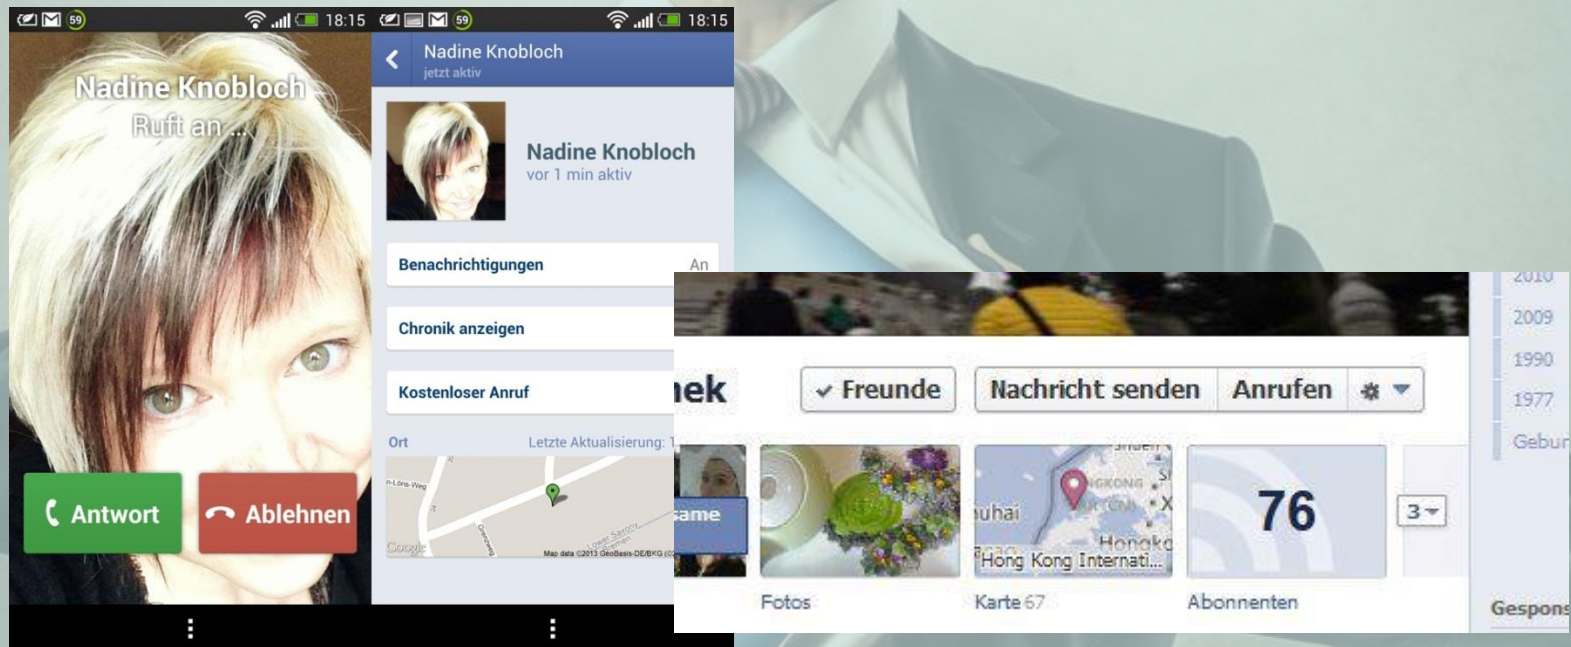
59 18:15

Nadine Knobloch
Ruft an ...

Antwort
Ablehnen

59 18:15

Nadine Knobloch
jetzt aktiv

Nadine Knobloch
vor 1 min aktiv

Benachrichtigungen An

Chronik anzeigen

Kostenloser Anruf

Ort Letzte Aktualisierung: 1

n-Löns-Weg
Google
Map data ©2013 GeoBasis-DE/BKG

2010
2009
1990
1977
Geburt

nek

✔ Freunde
Nachricht senden
Anrufen

ame

uhai
Hong Kong Internati...

76

3

Fotos
Karte 67
Abonnenten

Gespons